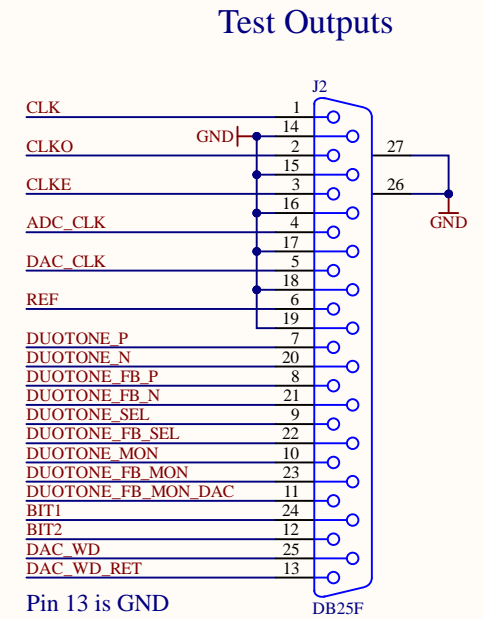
Test Outputs

J2

CLK 1
GND 14
CLKO 2
15
CLKE 3
16
ADC_CLK 4
17
DAC_CLK 5
18
REF 6
19
DUOTONE_P 7
DUOTONE_N 20
DUOTONE_FB_P 8
DUOTONE_FB_N 21
DUOTONE_SEL 9
DUOTONE_FB_SEL 22
DUOTONE_MON 10
DUOTONE_FB_MON 23
DUOTONE_FB_MON_DAC 11
BIT1 24
BIT2 12
DAC_WD 25
DAC_WD_RET 13

27
26
GND

Pin 13 is GND

DB25F